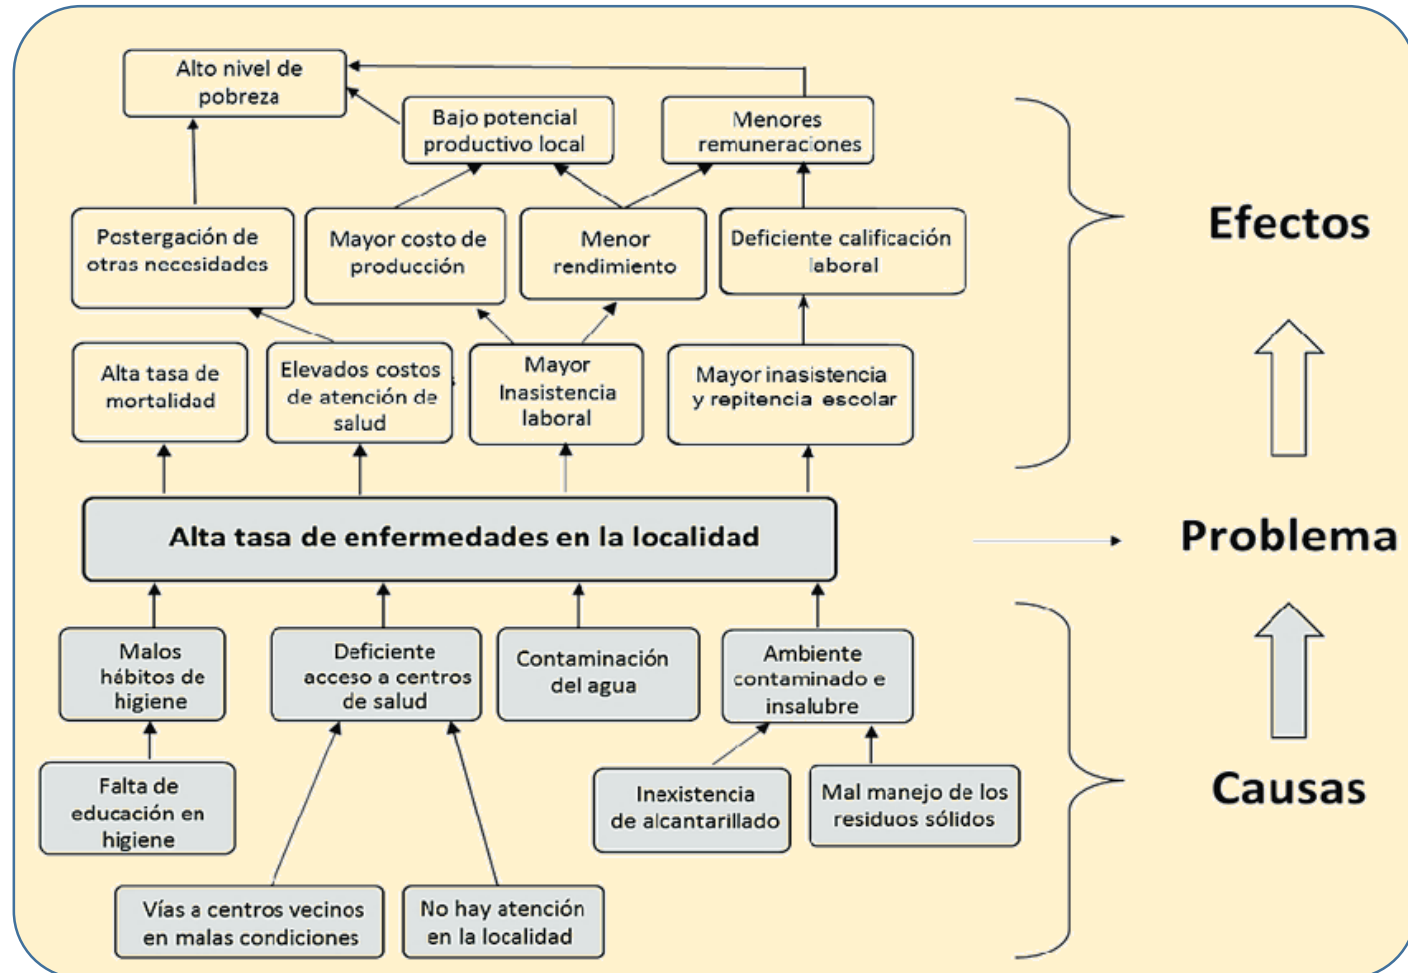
Alto nivel de pobreza

Bajo potencial productivo local

Menores remuneraciones

Postergación de otras necesidades

Mayor costo de producción

Menor rendimiento

Deficiente calificación laboral

Alta tasa de mortalidad

Elevados costos de atención de salud

Mayor Inasistencia laboral

Mayor inasistencia y repitencia escolar

Efectos

Alta tasa de enfermedades en la localidad

Problema

Malos hábitos de higiene

Deficiente acceso a centros de salud

Contaminación del agua

Ambiente contaminado e insalubre

Falta de educación en higiene

Inexistencia de alcantarillado

Mal manejo de los residuos sólidos

Vías a centros vecinos en malas condiciones

No hay atención en la localidad

Causas